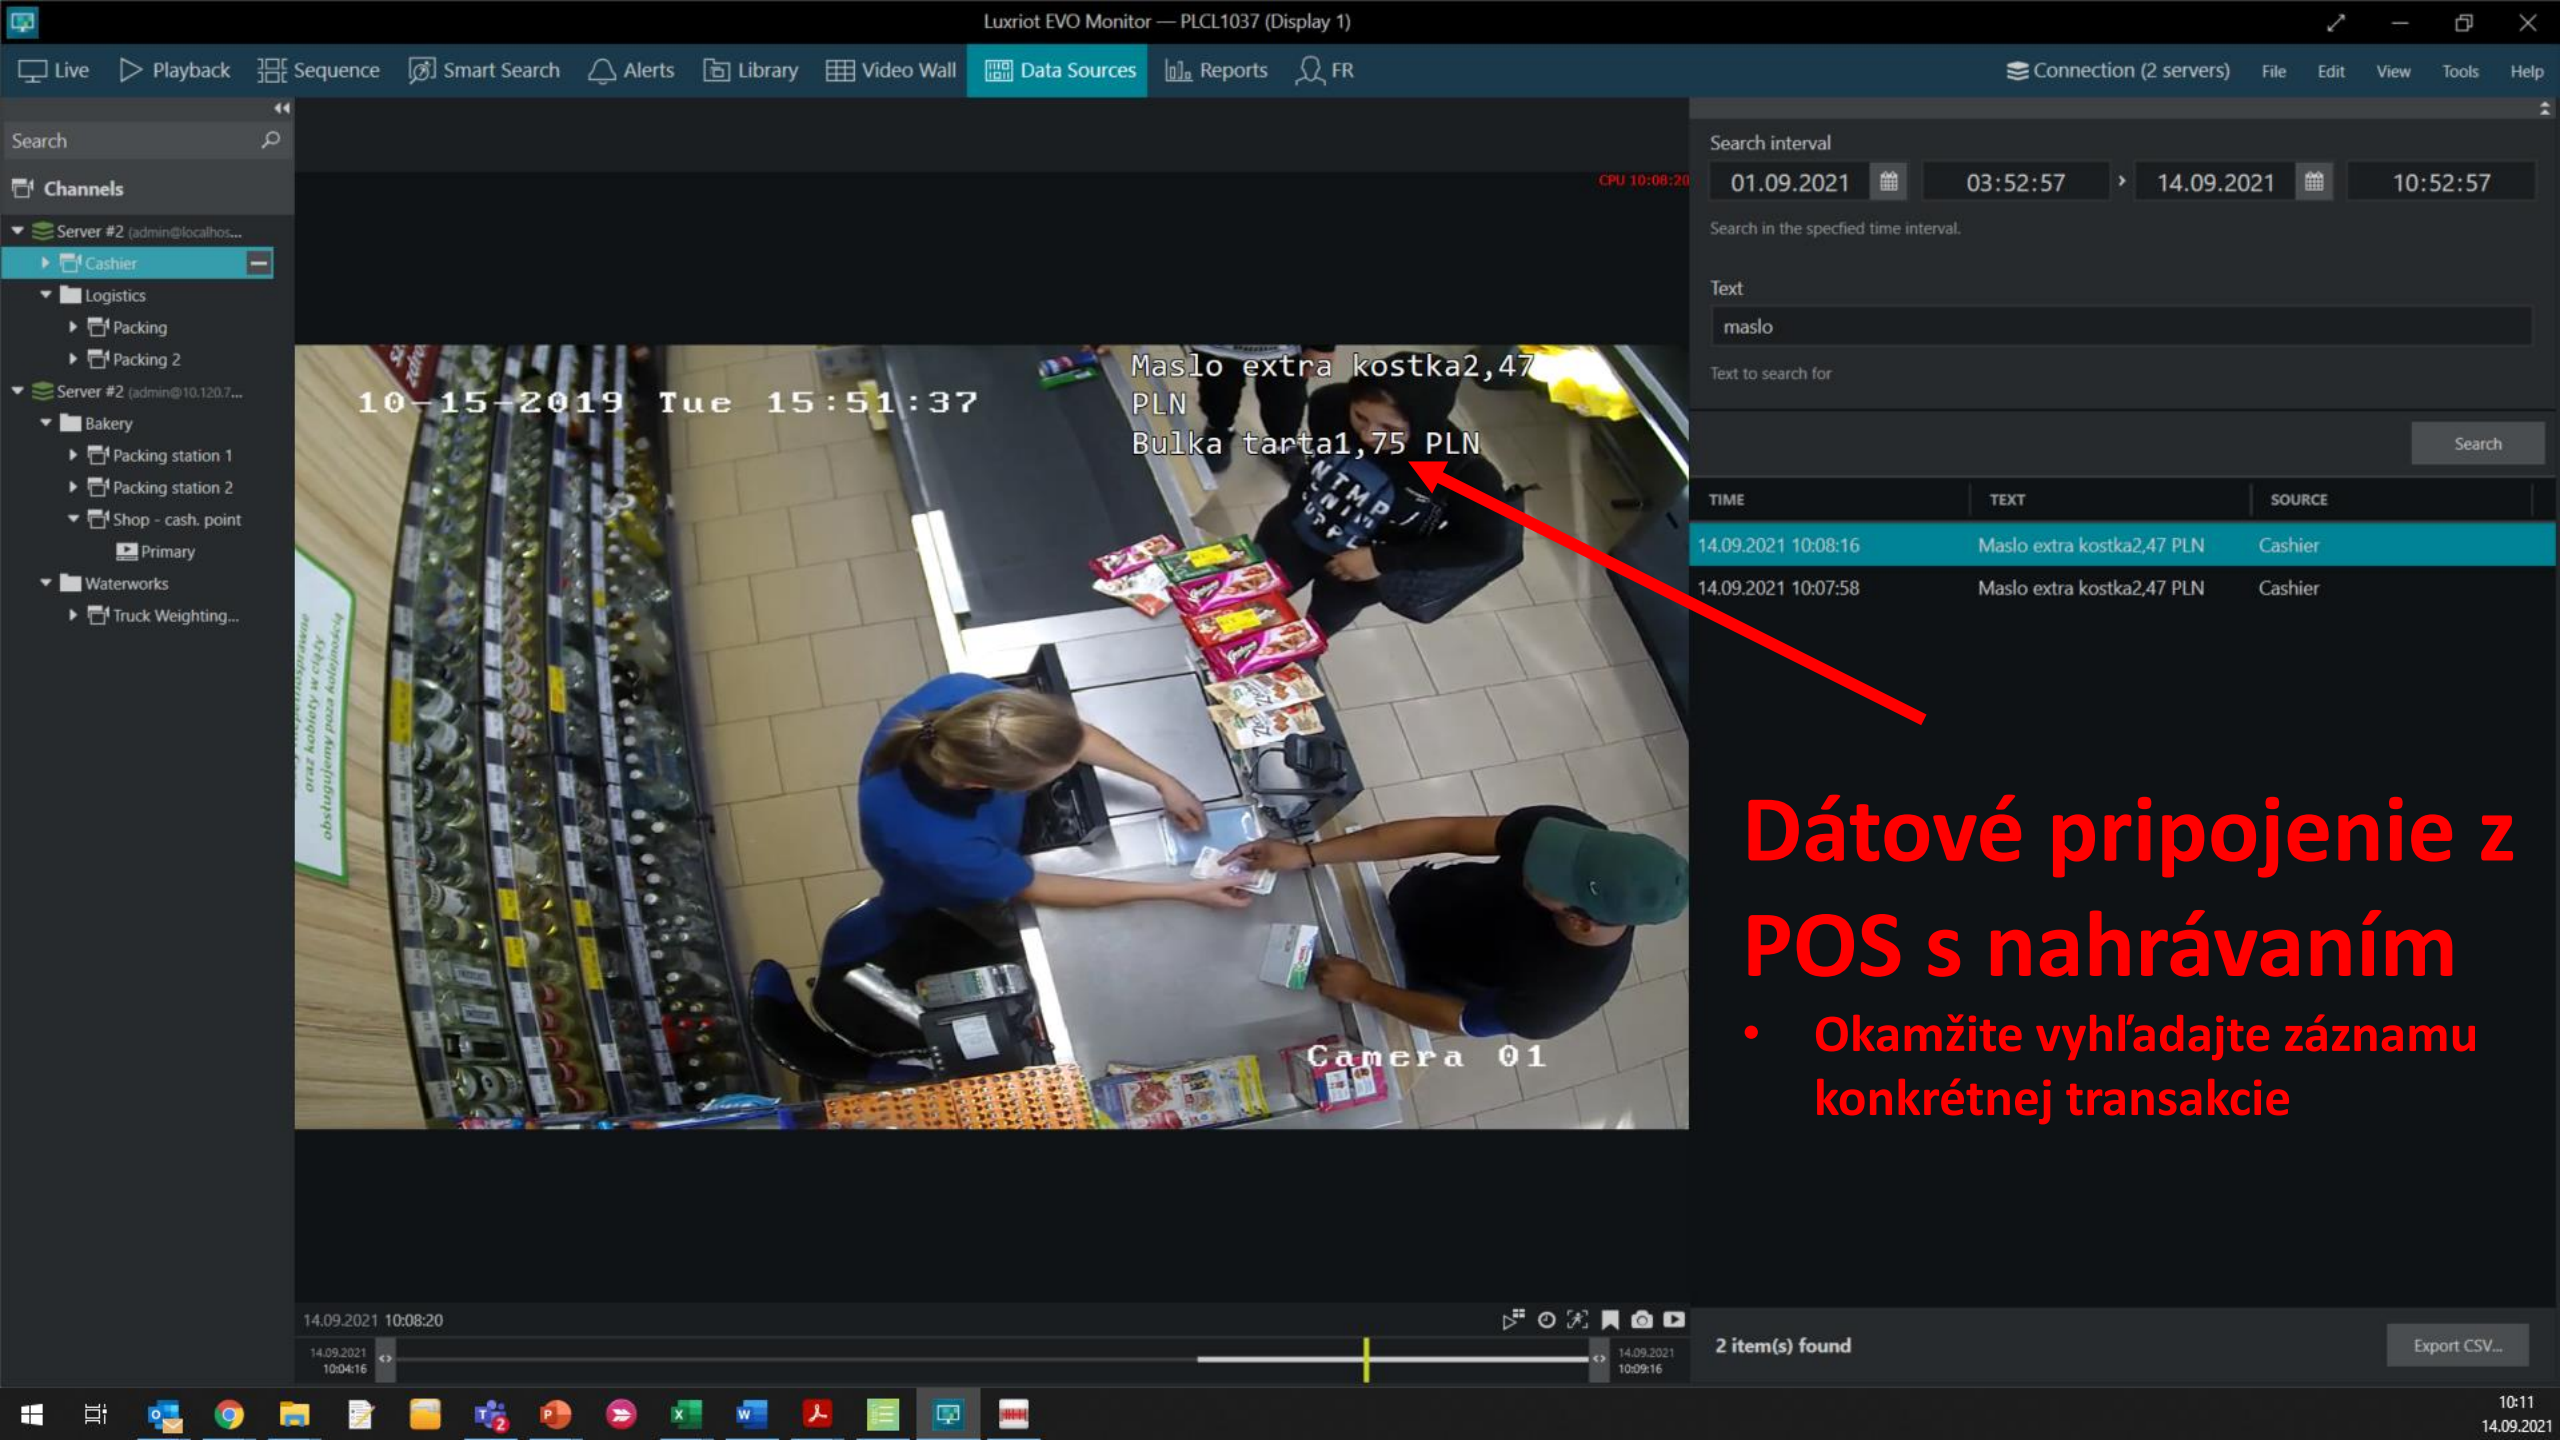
Luxriot EVO Monitor — PLCL1037 (Display 1)

Live Playback Sequence Smart Search Alerts Library Video Wall Data Sources Reports FR Connection (2 servers) File Edit View Tools Help

Search

Channels

Server #2 (admin@localhos...
Cashier
Logistics
Packing
Packing 2
Server #2 (admin@10.120.7...
Bakery
Packing station 1
Packing station 2
Shop - cash. point
Primary
Waterworks
Truck Weighting...

CPU 10:08:20

10-15-2019 Tue 15:51:37

Maslo extra kostka2,47 PLN
Bulka tarta1,75 PLN

Camera 01

Search interval

01.09.2021 03:52:57 14.09.2021 10:52:57

Search in the specfied time interval.

Text

maslo

Text to search for

Search

| TIME | TEXT | SOURCE |
|---|---|---|
| 14.09.2021 10:08:16 | Maslo extra kostka2,47 PLN | Cashier |
| 14.09.2021 10:07:58 | Maslo extra kostka2,47 PLN | Cashier |

Dátové pripojenie z POS s nahrávaním

• Okamžite vyhľadajte záznamu konkrétnej transakcie

14.09.2021 10:08:20

14.09.2021 10:04:16

14.09.2021 10:09:16

2 item(s) found

Export CSV...

10:11
14.09.2021